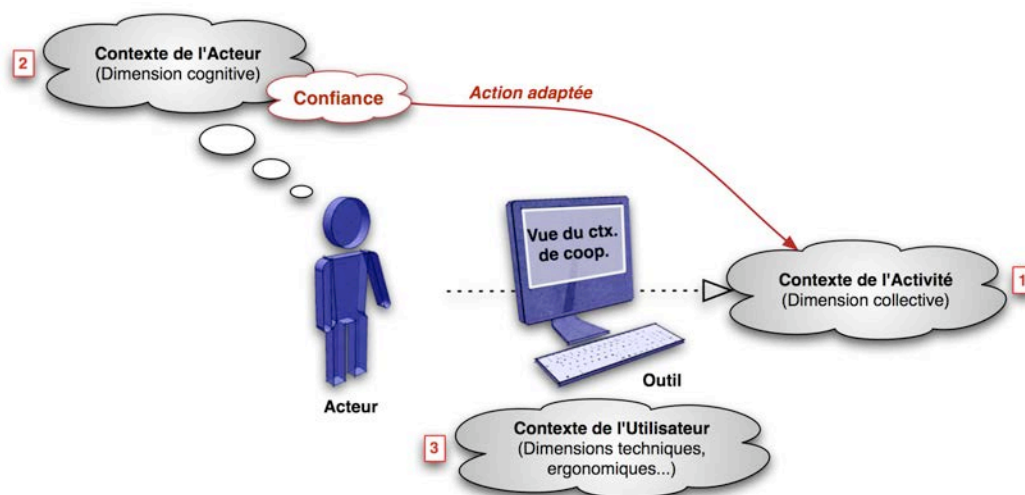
2
Contexte de l'Acteur
(Dimension cognitive)

Confiance

Action adaptée

Vue du ctx. de coop.

Contexte de l'Activité
(Dimension collective)

1

Acteur

Outil

3
Contexte de l'Utilisateur
(Dimensions techniques, ergonomiques...)